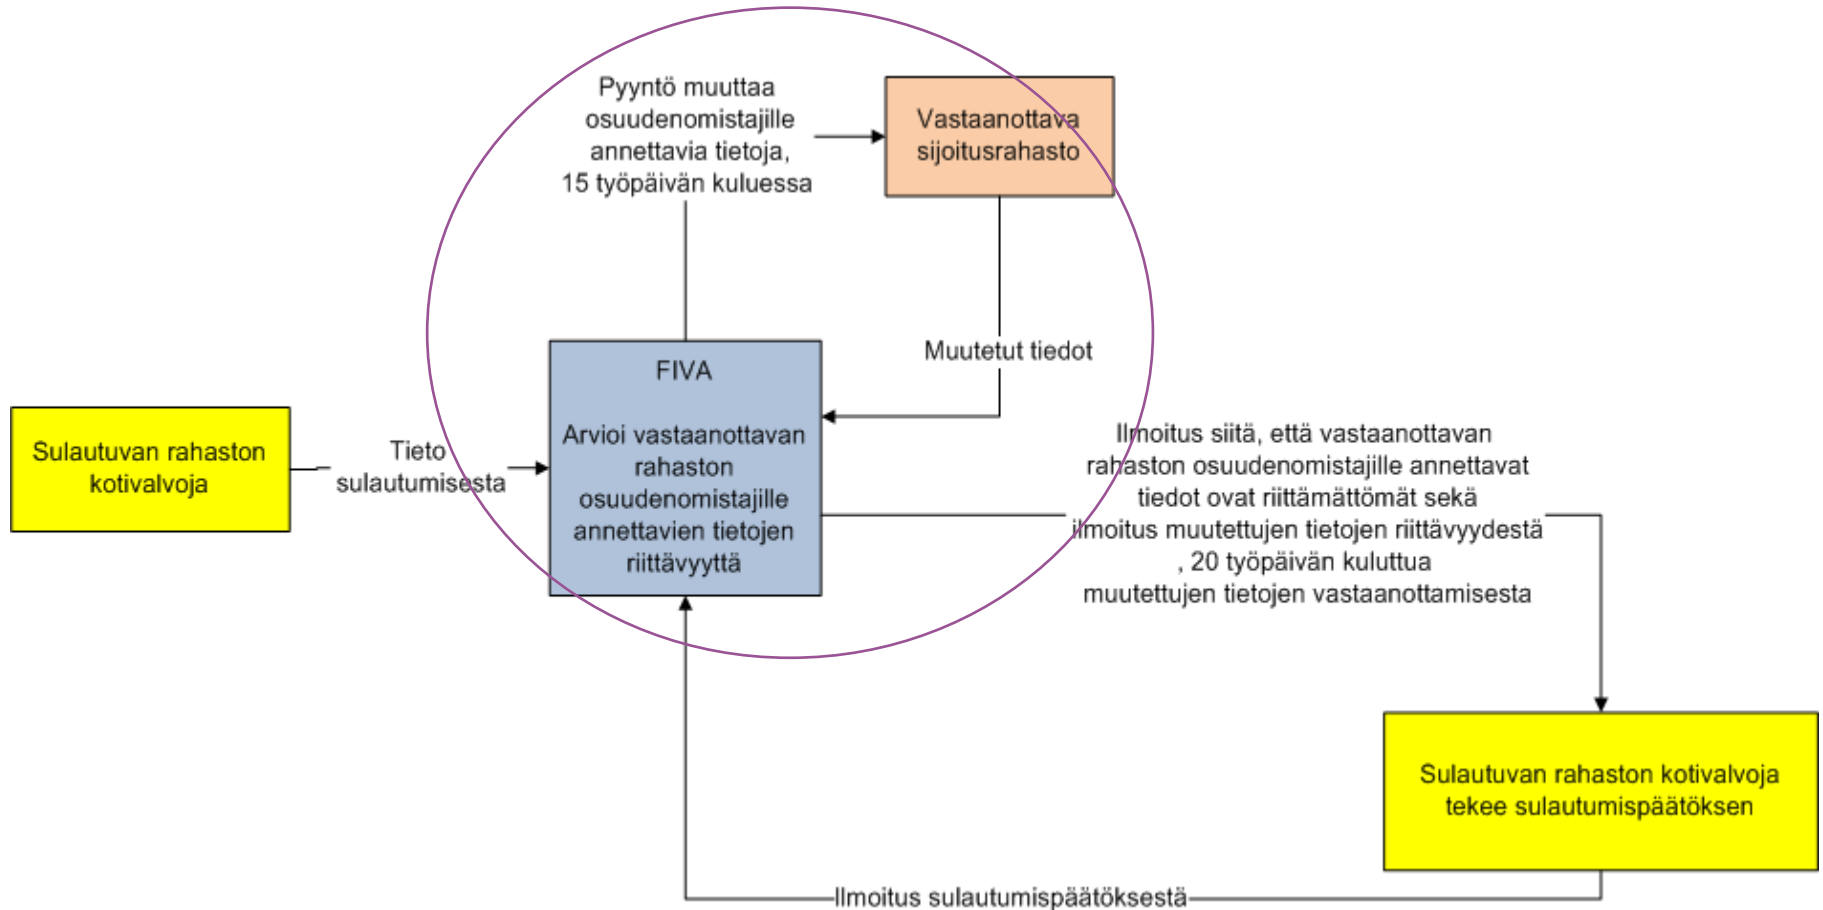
Pyyntö muuttaa osuudenomistajille annettavia tietoja, 15 työpäivän kuluessa

Vastaanottava sijoitusrahasto

Muutetut tiedot

FIVA

Arvioi vastaanottavan rahaston osuudenomistajille annettavien tietojen riittävyyttä

Sulautuvan rahaston kotivalvoja

Tieto sulautumisesta

Ilmoitus siitä, että vastaanottavan rahaston osuudenomistajille annettavat tiedot ovat riittämättömät sekä ilmoitus muutettujen tietojen riittävyydestä , 20 työpäivän kuluttua muutettujen tietojen vastaanottamisesta

Sulautuvan rahaston kotivalvoja tekee sulautumispäätöksen

Ilmoitus sulautumispäätöksestä